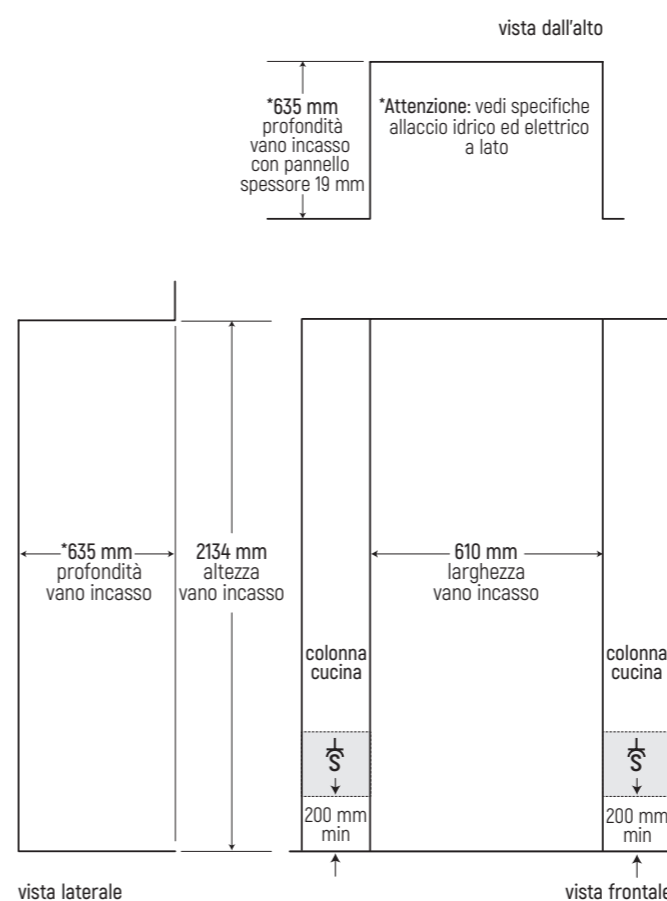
vista dall'alto

*635 mm profondità vano incasso con pannello spessore 19 mm

*Attenzione: vedi specifiche allaccio idrico ed elettrico a lato

*635 mm profondità vano incasso

2134 mm altezza vano incasso

610 mm larghezza vano incasso

colonna cucina

S

200 mm min

colonna cucina

S

200 mm min

vista laterale

vista frontale